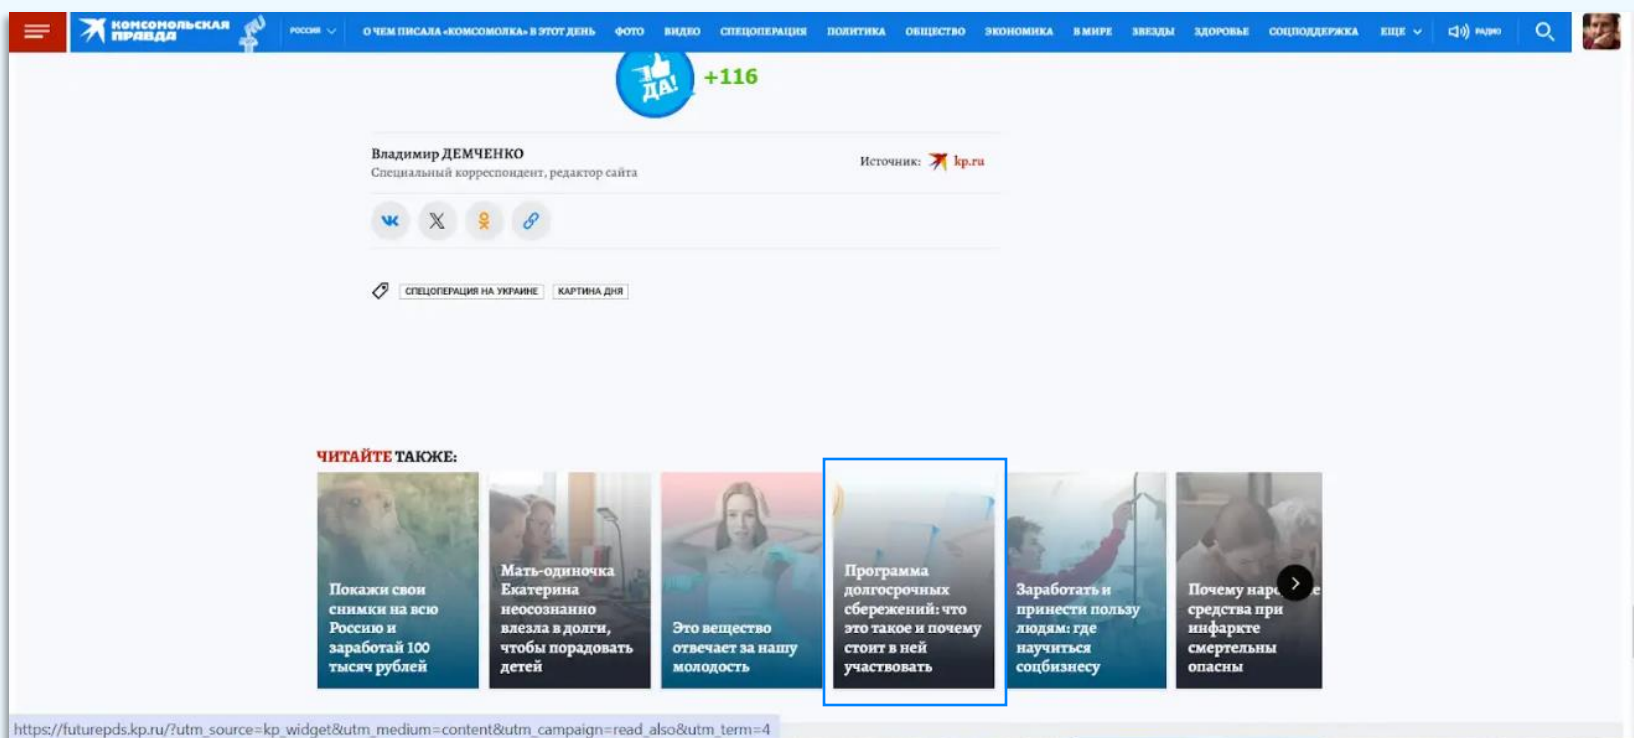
КОМСОМОЛЬСКАЯ ПРАВДА РОССИЯ О ЧЕМ ПИСАЛА «КОМСОМОЛКА» В ЭТОТ ДЕНЬ ФОТО ВИДЕО СПЕЦОПЕРАЦИЯ ПОЛИТИКА ОБЩЕСТВО ЭКОНОМИКА В МИРЕ ЗВЕЗДЫ ЗДОРОВЬЕ СОЦПОДДЕРЖКА ЕЩЕ РАДИО

ДА!
+116

Владимир ДЕМЧЕНКО
Специальный корреспондент, редактор сайта

Источник: kp.ru

СПЕЦОПЕРАЦИЯ НА УКРАИНЕ
КАРТИНА ДНЯ

ЧИТАЙТЕ ТАКЖЕ:

Покажи свои снимки на всю Россию и заработай 100 тысяч рублей

Мать-одиночка Екатерина неосознанно влезла в долги, чтобы порадовать детей

Это вещество отвечает за нашу молодость

Программа долгосрочных сбережений: что это такое и почему стоит в ней участвовать

Заработать и принести пользу людям: где научиться соцбизнесу

Почему нар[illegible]е средства при инфаркте смертельны опасны

https://futurepds.kp.ru/?utm_source=kp_widget&utm_medium=content&utm_campaign=read_also&utm_term=4